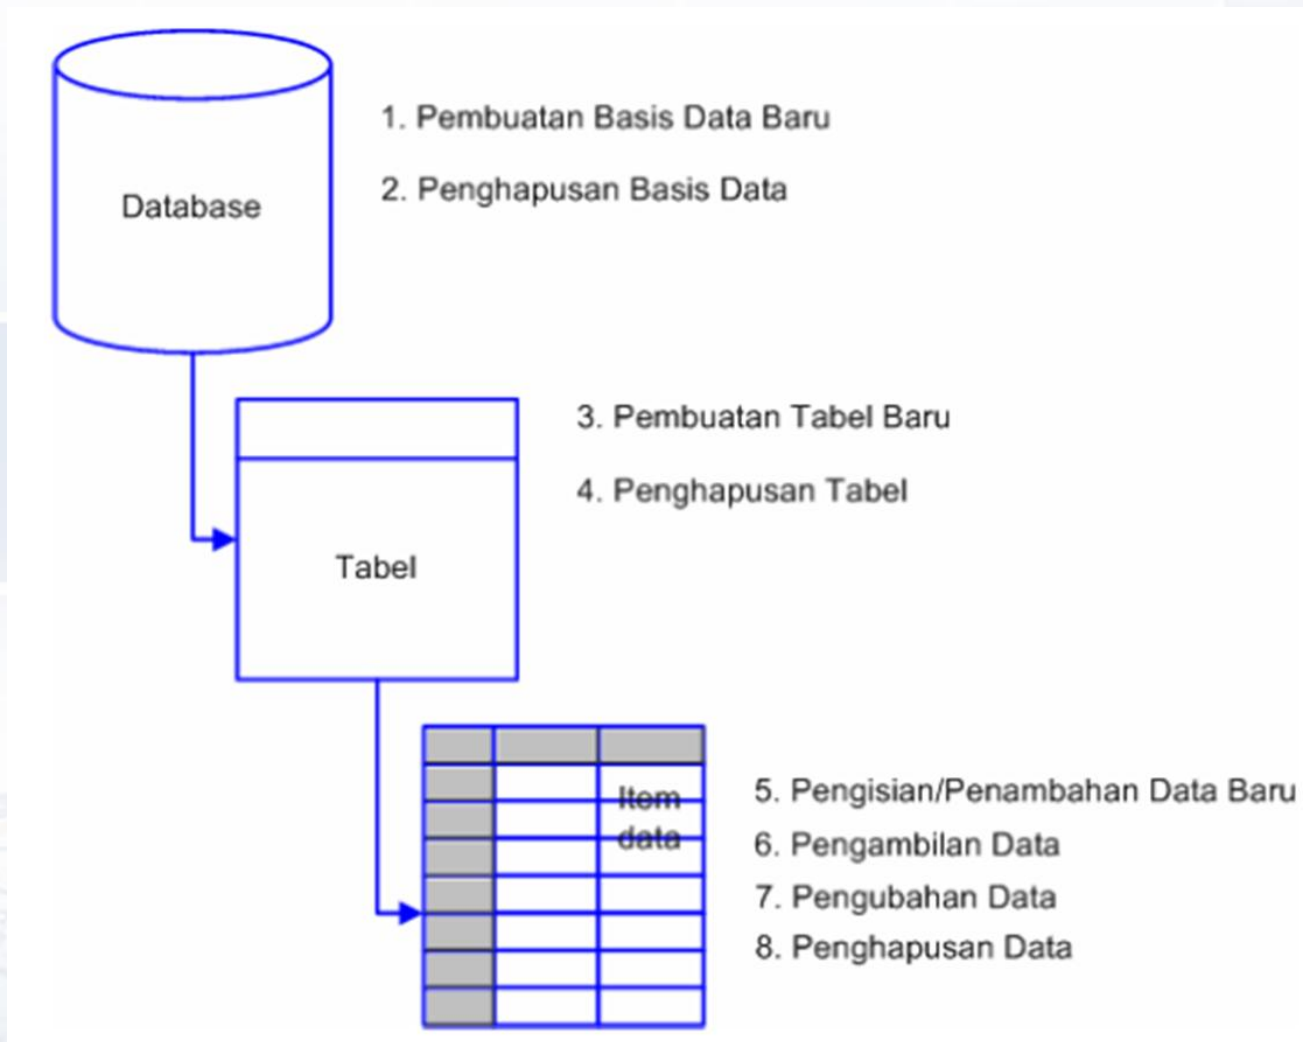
Database

1. Pembuatan Basis Data Baru

2. Penghapusan Basis Data

Tabel

3. Pembuatan Tabel Baru

4. Penghapusan Tabel

Item data

5. Pengisian/Penambahan Data Baru

6. Pengambilan Data

7. Pengubahan Data

8. Penghapusan Data